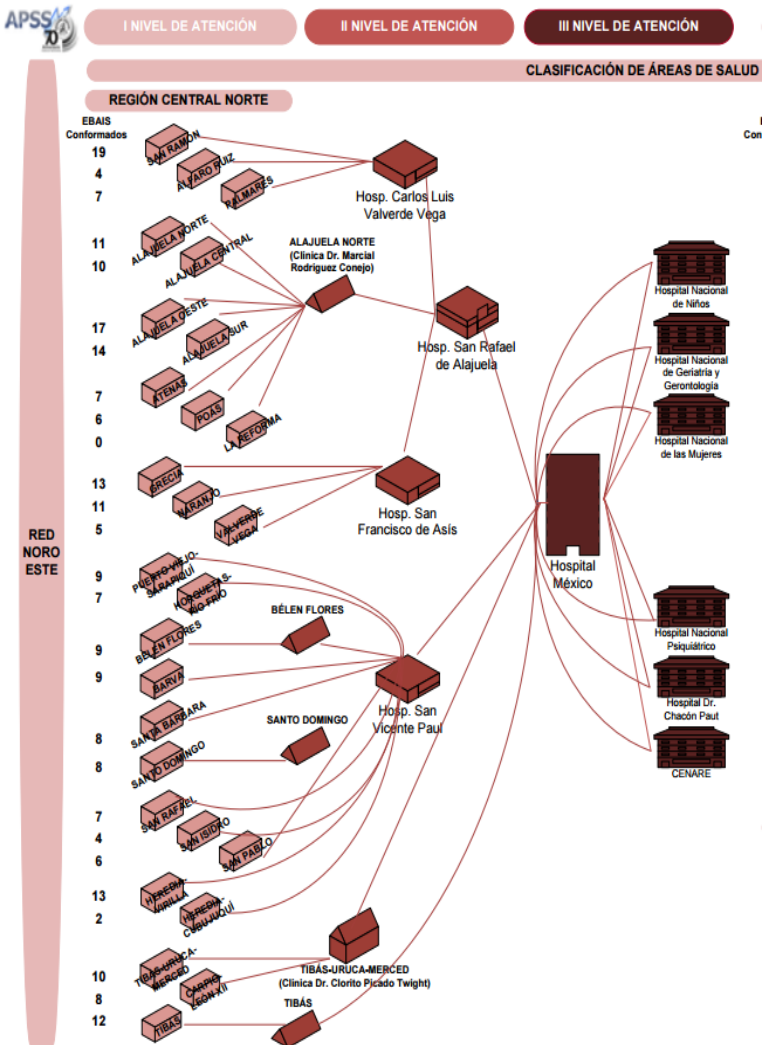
APSS 70

I NIVEL DE ATENCIÓN

II NIVEL DE ATENCIÓN

III NIVEL DE ATENCIÓN

CLASIFICACIÓN DE ÁREAS DE SALUD

REGIÓN CENTRAL NORTE

EBAIS Conformados

RED NORO ESTE

19 SAN RAMÓN
4 ALFARO RUIZ
7 PALMARES

Hosp. Carlos Luis Valverde Vega

11 ALAJUELA NORTE
10 ALAJUELA CENTRAL

ALAJUELA NORTE (Clínica Dr. Marcial Rodriguez Conejo)

17 ALAJUELA OESTE
14 ALAJUELA SUR

Hosp. San Rafael de Alajuela

7 ATENAS
6 POAS
0 LA REFORMA

13 GRECIA
11 NARANJO
5 VALVERDE VEGA

Hosp. San Francisco de Asís

9 PUERTO VIEJO-SARAPIQUÍ
7 HORQUETAS-RIO FRIO

BÉLEN FLORES

9 BELEN FLORES
9 BARVA

Hosp. San Vicente Paul

8 SANTA BARBARA
8 SANTO DOMINGO

SANTO DOMINGO

7 SAN RAFAEL
4 SAN ISIDRO
6 SAN PABLO

13 HEREDIA-VIRILLA
2 HEREDIA-CUBUJUQUÍ

10 TIBÁS-URUCA-MERCED
8 CARPIO-LEON XIII
12 TIBÁS

TIBÁS-URUCA-MERCED (Clínica Dr. Clorito Picado Twight)

TIBÁS

Hospital México

Hospital Nacional de Niños

Hospital Nacional de Geriatría y Gerontología

Hospital Nacional de las Mujeres

Hospital Nacional Psiquiátrico

Hospital Dr. Chacón Paut

CENARE